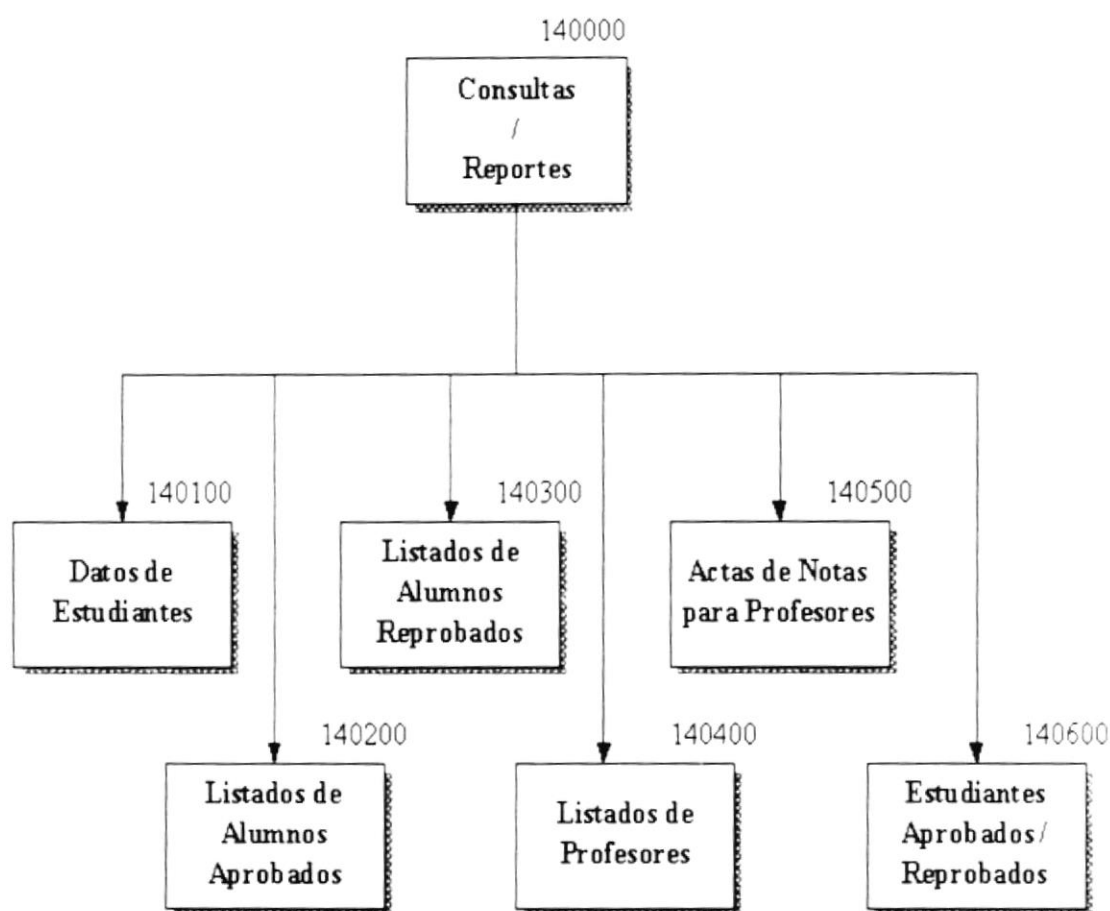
140000

Consultas
/
Reportes

140100

Datos de Estudiantes

140200

Listados de Alumnos Aprobados

140300

Listados de Alumnos Reprobados

140400

Listados de Profesores

140500

Actas de Notas para Profesores

140600

Estudiantes Aprobados / Reprobados